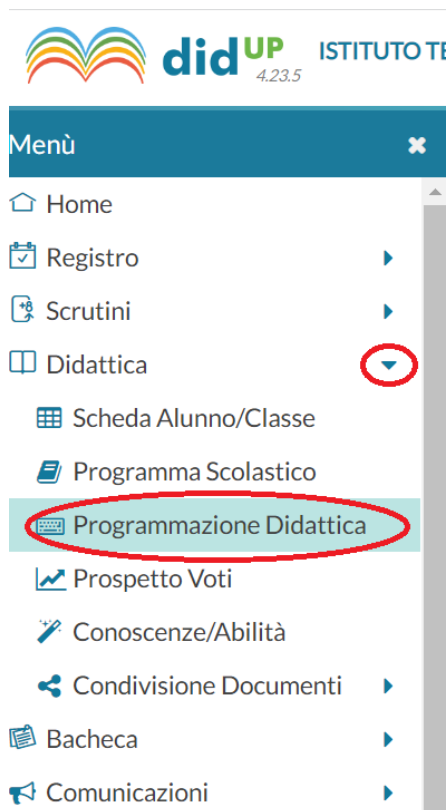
didUP 4.23.5 ISTITUTO TE

Menù

Home

Registro

Scrutini

Didattica

Scheda Alunno/Classe

Programma Scolastico

Programmazione Didattica

Prospetto Voti

Conoscenze/Abilità

Condivisione Documenti

Bacheca

Comunicazioni